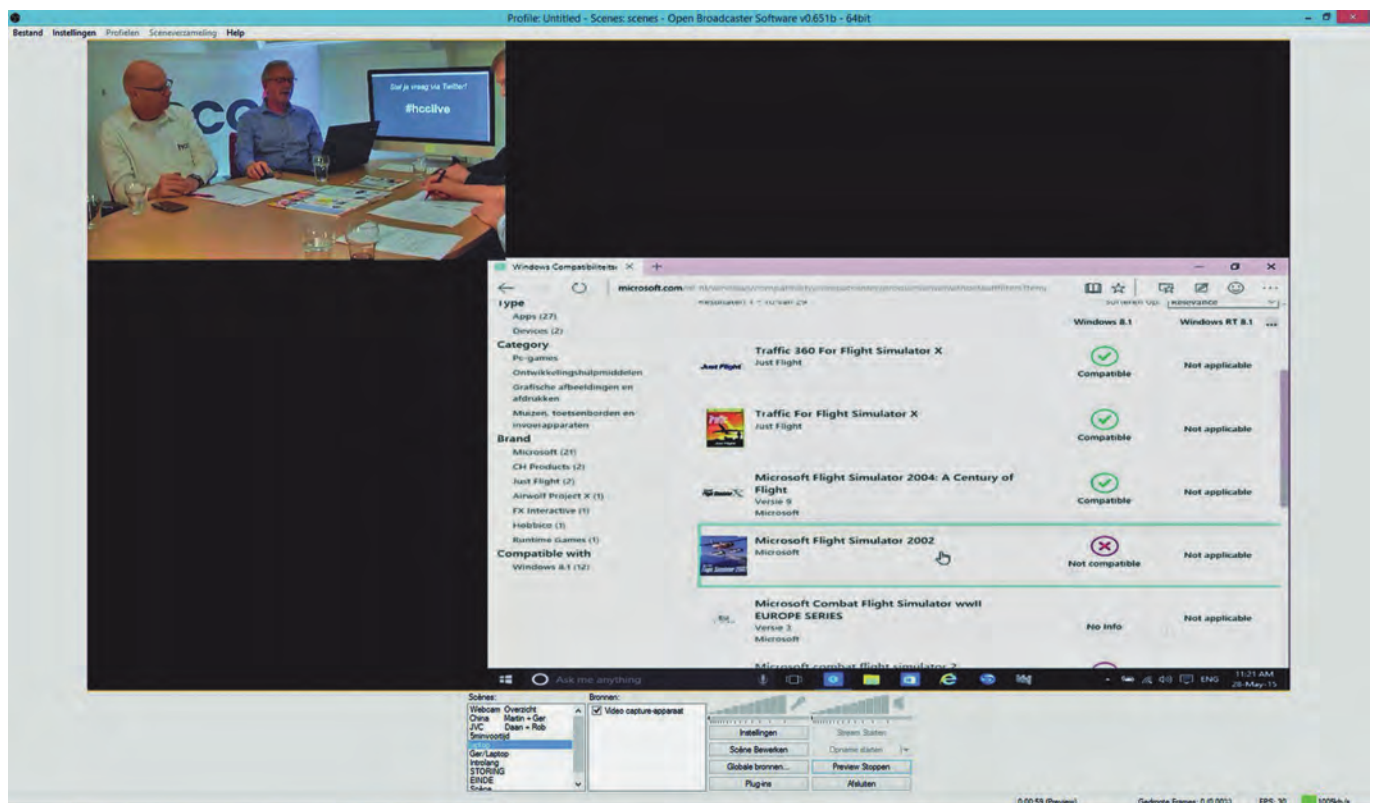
Profile: Untitled - Scenes: scenes - Open Broadcaster Software v0.651b - 64bit

Bestand Instellingen Profielen Sceneverzameling Help

Stel je vraag via Twitter!
#hcclive

Windows Compatibiliteitsc ×

microsoft.com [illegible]

Resultaten 1 - 10 van 29

Sorteren op: Relevance

Type
Apps (27)
Devices (2)
Category
Pc-games
Ontwikkelingshulpmiddelen
Grafische afbeeldingen en afdrukken
Muizen, toetsenborden en invoerapparaten
Brand
Microsoft (21)
CH Products (2)
Just Flight (2)
Airwolf Project X (1)
FX Interactive (1)
Hobbico (1)
Runtime Games (1)
Compatible with
Windows 8.1 (12)

Windows 8.1 Windows RT 8.1

| | Windows 8.1 | Windows RT 8.1 |
|---|---|---|
| Traffic 360 For Flight Simulator X<br>Just Flight | Compatible | Not applicable |
| Traffic For Flight Simulator X<br>Just Flight | Compatible | Not applicable |
| Microsoft Flight Simulator 2004: A Century of Flight<br>Versie 9<br>Microsoft | Compatible | Not applicable |
| Microsoft Flight Simulator 2002<br>Microsoft | Not compatible | Not applicable |
| Microsoft Combat Flight Simulator wwII EUROPE SERIES<br>Versie 3<br>Microsoft | No info | Not applicable |

Microsoft combat flight simulator 2

Ask me anything

ENG 11:21 AM 28-May-15

Scènes:
Webcam Overzicht
China Martin + Ger
JVC Daan + Rob
5minvoortijd
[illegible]
Ger/Laptop
Introlang
STORING
EINDE
Scène

Bronnen:
Video capture-apparaat

Instellingen
Stream Starten
Scène Bewerken
Opname starten
Globale bronnen...
Preview Stoppen
Plug-ins
Afsluiten

0:00:59 (Preview)
Gedropte Frames: 0 (0.00%)
FPS: 30
1000kb/s